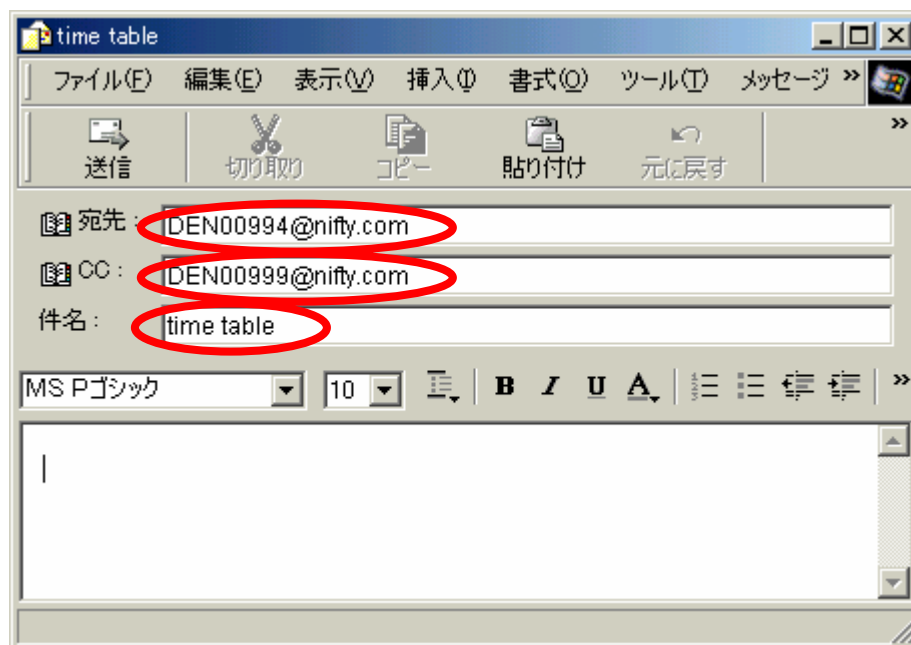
time table

ファイル(F) 編集(E) 表示(V) 挿入(I) 書式(O) ツール(T) メッセージ »

送信 切り取り コピー 貼り付け 元に戻す »

宛先: DEN00994@nifty.com
CC: DEN00999@nifty.com
件名: time table

MS Pゴシック 10 B I U A »